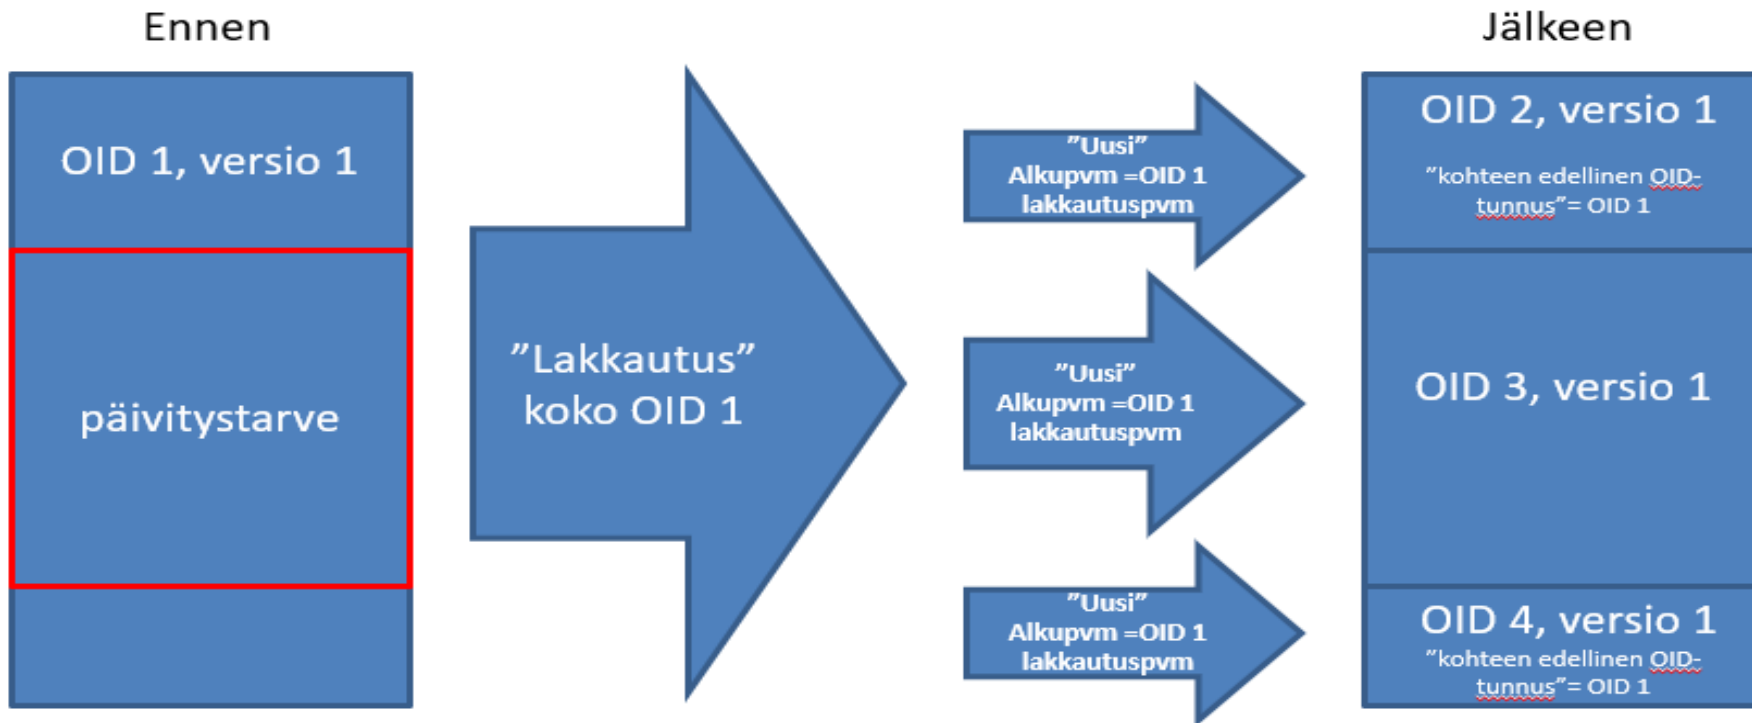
Ennen

Jälkeen

OID 1, versio 1

päivitystarve

”Lakkautus” koko OID 1

”Uusi” Alkupvm =OID 1 lakkautuspvm

”Uusi” Alkupvm =OID 1 lakkautuspvm

”Uusi” Alkupvm =OID 1 lakkautuspvm

OID 2, versio 1

”kohteen edellinen OID-tunnus”= OID 1

OID 3, versio 1

OID 4, versio 1

”kohteen edellinen OID-tunnus”= OID 1